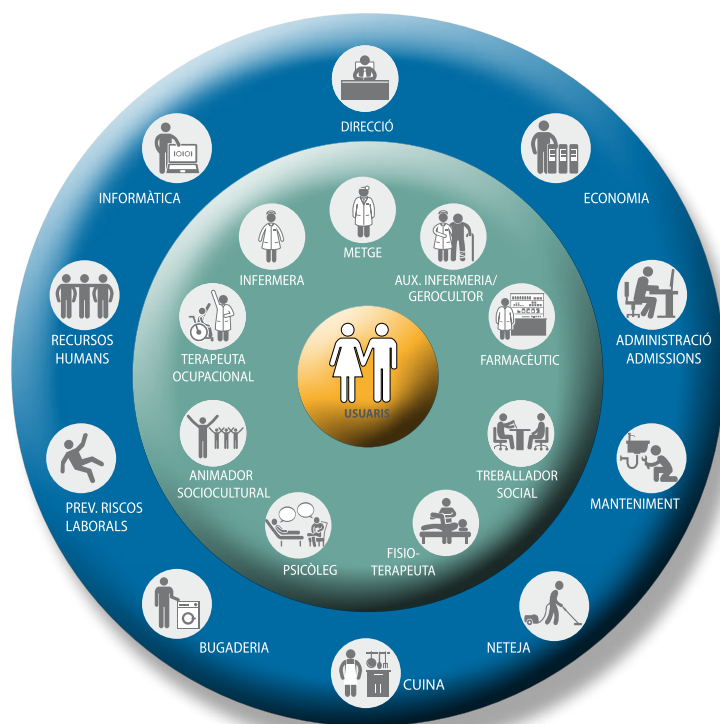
DIRECCIÓ

ECONOMIA

ADMINISTRACIÓ ADMISSIONS

MANTENIMENT

NETEJA

CUINA

BUGADERIA

PREV. RISCOS LABORALS

RECURSOS HUMANS

INFORMÀTICA

METGE

AUX. INFERMERIA/ GEROCULTOR

FARMACÈUTIC

TREBALLADOR SOCIAL

FISIO-TERAPEUTA

PSICÒLEG

ANIMADOR SOCIOCULTURAL

TERAPEUTA OCUPACIONAL

INFERMERA

USUARIS

1010I